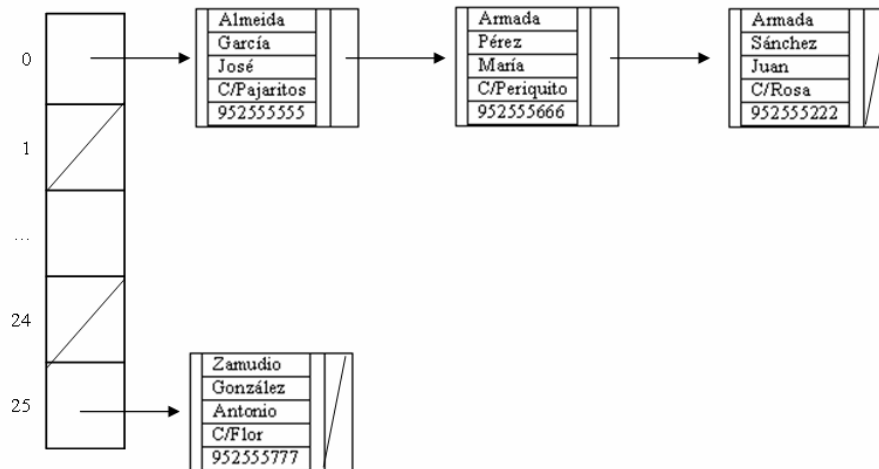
0

1

...

24

25

| Almeida |
|---|
| García |
| José |
| C/Pajaritos |
| 952555555 |

| Armada |
|---|
| Pérez |
| María |
| C/Periquito |
| 952555666 |

| Armada |
|---|
| Sánchez |
| Juan |
| C/Rosa |
| 952555222 |

| Zamudio |
|---|
| González |
| Antonio |
| C/Flor |
| 952555777 |